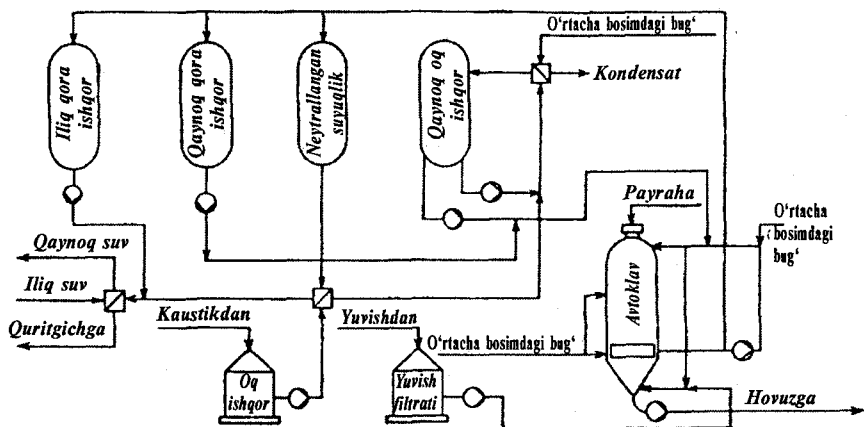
O'rtacha bosimdagi bug'

Iliq qora ishqor

Qaynoq qora ishqor

Neytrallangan suyuqlik

Qaynoq oq ishqor

Kondensat

Payraha

O'rtacha bosimdagi bug'

Qaynoq suv

Iliq suv

Quritgichga

Kaustikdan

Yuvishdan

O'rtacha bosimdagi bug'

Avtoklav

Oq ishqor

Yuvish filtrati

Hovuzga